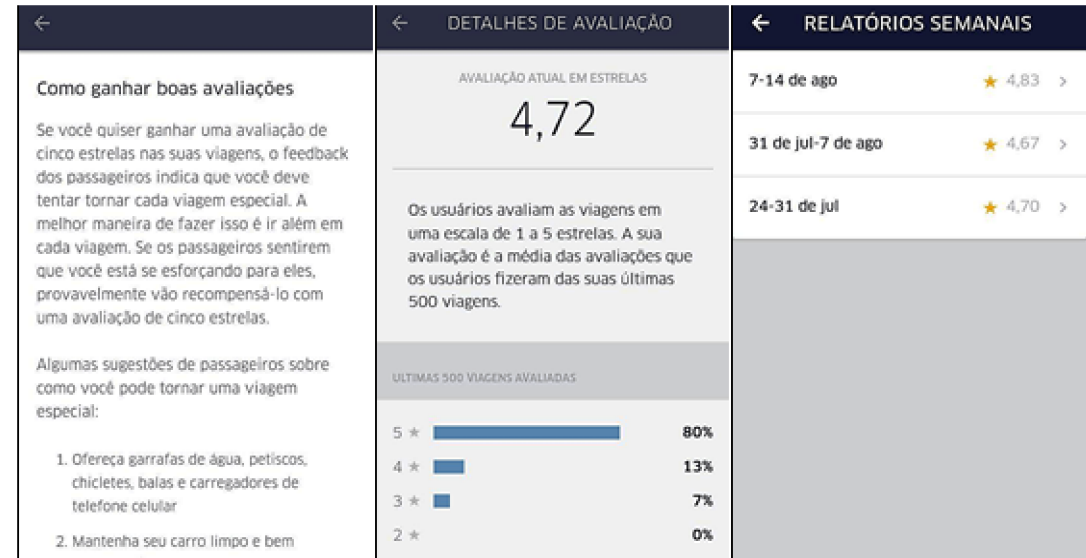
←

Como ganhar boas avaliações

Se você quiser ganhar uma avaliação de cinco estrelas nas suas viagens, o feedback dos passageiros indica que você deve tentar tornar cada viagem especial. A melhor maneira de fazer isso é ir além em cada viagem. Se os passageiros sentirem que você está se esforçando para eles, provavelmente vão recompensá-lo com uma avaliação de cinco estrelas.

Algumas sugestões de passageiros sobre como você pode tornar uma viagem especial:

1. Ofereça garrafas de água, petiscos, chicletes, balas e carregadores de telefone celular

2. Mantenha seu carro limpo e bem

← DETALHES DE AVALIAÇÃO

AVALIAÇÃO ATUAL EM ESTRELAS

4,72

Os usuários avaliam as viagens em uma escala de 1 a 5 estrelas. A sua avaliação é a média das avaliações que os usuários fizeram das suas últimas 500 viagens.

ULTIMAS 500 VIAGENS AVALIADAS

| | |
|---|---|
| 5 ★ | 80% |
| 4 ★ | 13% |
| 3 ★ | 7% |
| 2 ★ | 0% |

← RELATÓRIOS SEMANAIS

7-14 de ago ★ 4,83 >

31 de jul-7 de ago ★ 4,67 >

24-31 de jul ★ 4,70 >